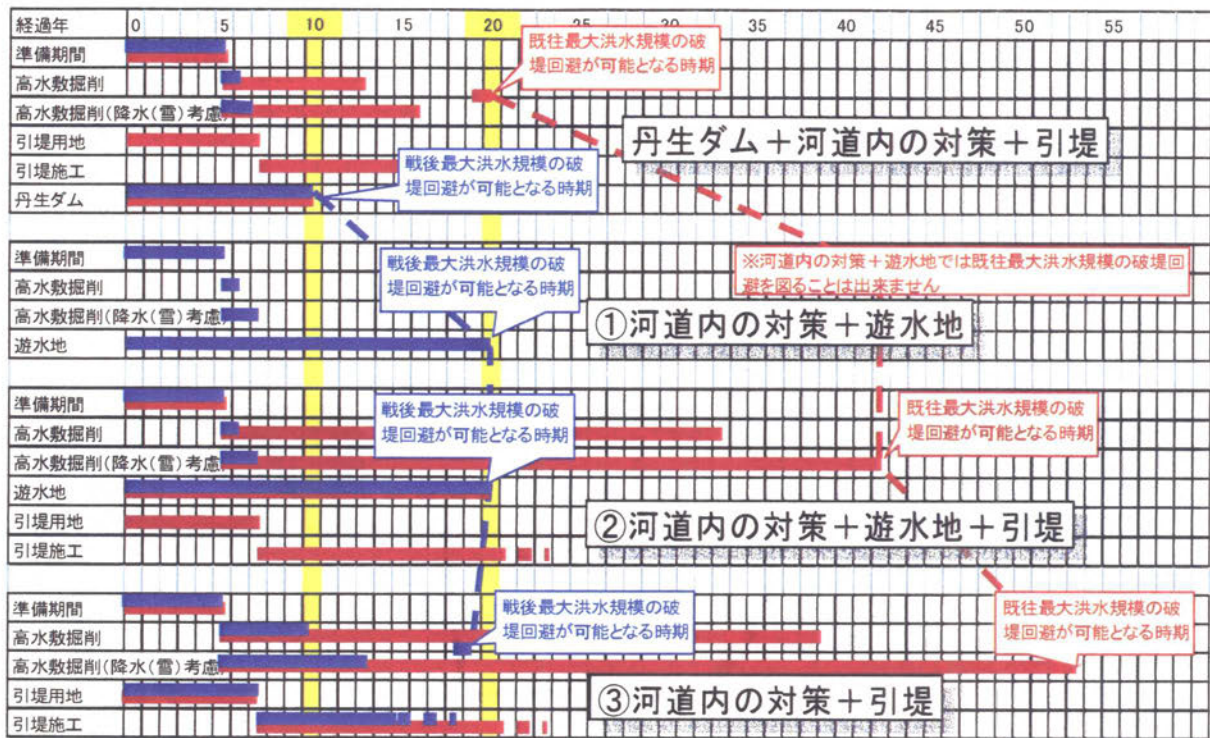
経過年 0 5 10 15 20 25 30 35 40 45 50 55

準備期間
高水敷掘削
高水敷掘削(降水(雪)考慮)
引堤用地
引堤施工
丹生ダム

既往最大洪水規模の破堤回避が可能となる時期

丹生ダム＋河道内の対策＋引堤

戦後最大洪水規模の破堤回避が可能となる時期

準備期間
高水敷掘削
高水敷掘削(降水(雪)考慮)
遊水地

※河道内の対策＋遊水地では既往最大洪水規模の破堤回避を図ることは出来ません

戦後最大洪水規模の破堤回避が可能となる時期

①河道内の対策＋遊水地

準備期間
高水敷掘削
高水敷掘削(降水(雪)考慮)
遊水地
引堤用地
引堤施工

戦後最大洪水規模の破堤回避が可能となる時期

既往最大洪水規模の破堤回避が可能となる時期

②河道内の対策＋遊水地＋引堤

準備期間
高水敷掘削
高水敷掘削(降水(雪)考慮)
引堤用地
引堤施工

戦後最大洪水規模の破堤回避が可能となる時期

既往最大洪水規模の破堤回避が可能となる時期

③河道内の対策＋引堤